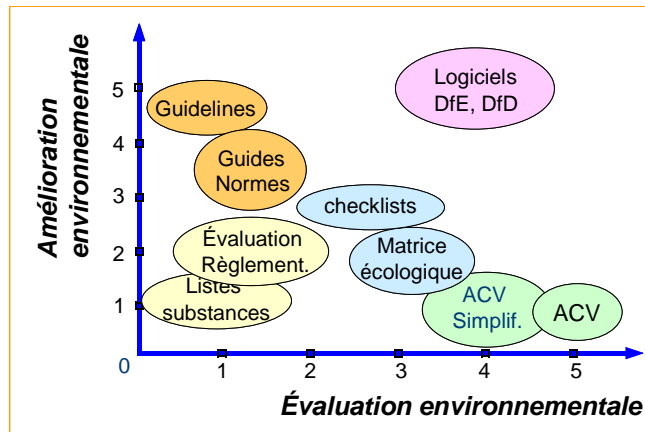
Amélioration environnementale

5
4
3
2
1
0

Logiciels DfE, DfD

Guidelines

Guides Normes

checklists

Évaluation Règlement.

Matrice écologique

Listes substances

ACV Simplif.

ACV

1 2 3 4 5

Évaluation environnementale